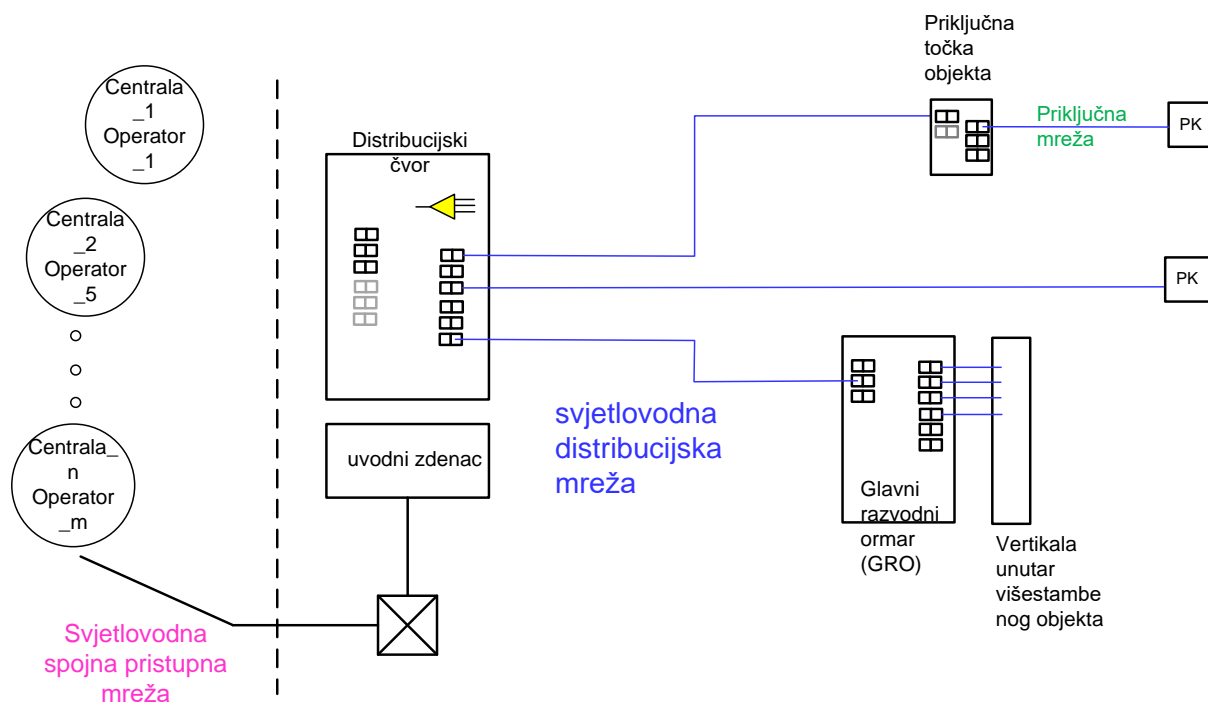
Centrala
_1
Operator
_1

Centrala
_2
Operator
_5

o
o
o

Centrala_
n
Operator
_m

Distribucijski
čvor

uvodni zdenac

Priključna
točka
objekta

Priključna
mreža

PK

PK

svjetlovodna
distribucijska
mreža

Glavni
razvodni
ormar
(GRO)

Vertikala
unutar
višestambe
nog objekta

Svjetlovodna
spojna pristupna
mreža